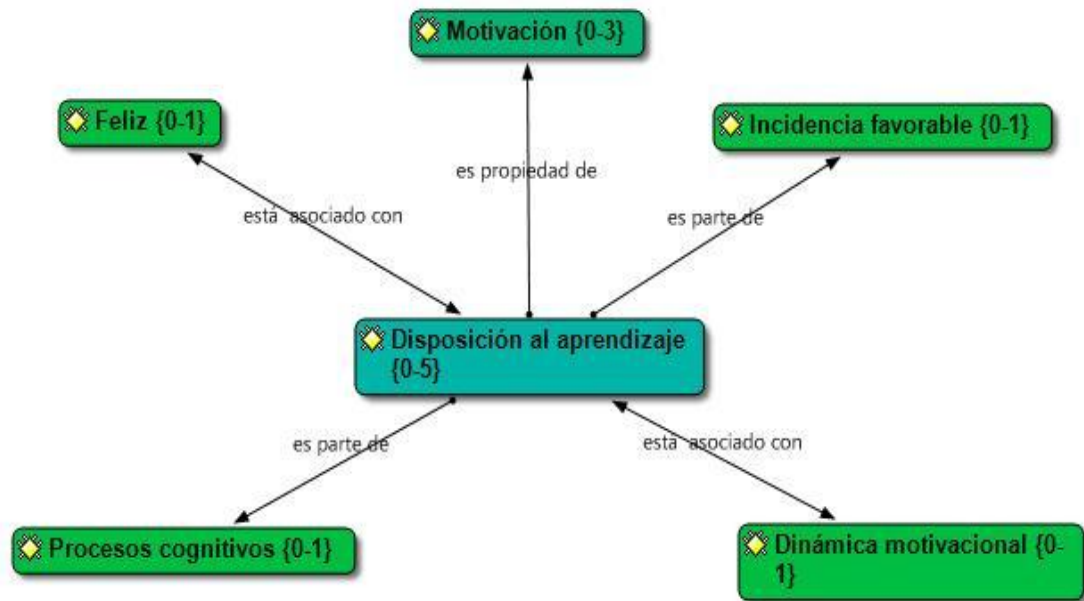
Motivación {0-3}

Feliz {0-1}

Incidencia favorable {0-1}

es propiedad de

está asociado con

es parte de

Disposición al aprendizaje {0-5}

es parte de

está asociado con

Procesos cognitivos {0-1}

Dinámica motivacional {0-1}